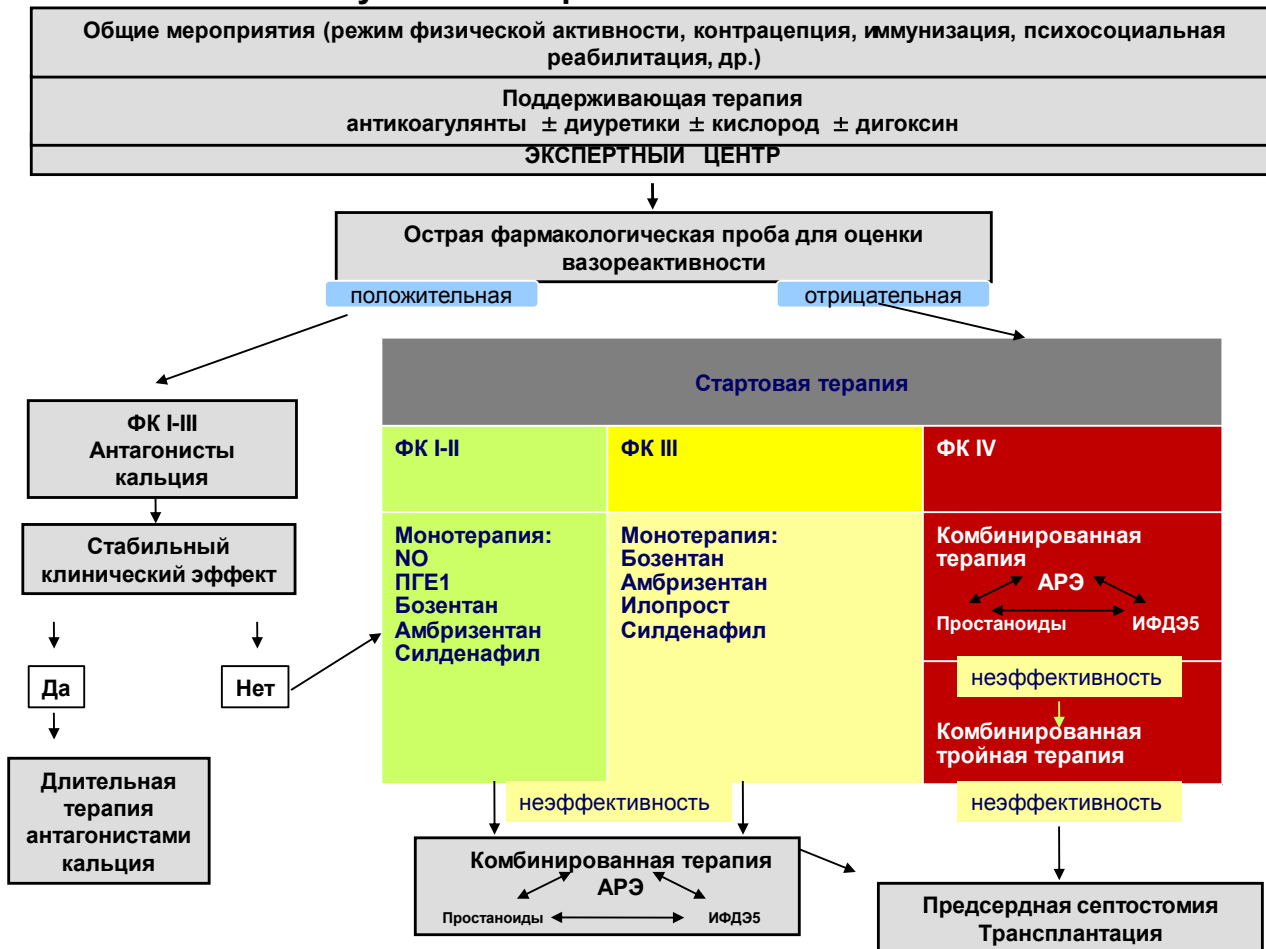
Общие мероприятия (режим физической активности, контрацепция, иммунизация, психосоциальная реабилитация, др.)

Поддерживающая терапия
антикоагулянты ± диуретики ± кислород ± дигоксин

ЭКСПЕРТНЫЙ ЦЕНТР

Острая фармакологическая проба для оценки вазореактивности

положительная

отрицательная

ФК I-III
Антагонисты кальция

Стабильный клинический эффект

Да

Нет

Длительная терапия антагонистами кальция

Стартовая терапия

ФК I-II

ФК III

ФК IV

Монотерапия:
NO
ПГЕ1
Бозентан
Амбризентан
Силденафил

Монотерапия:
Бозентан
Амбризентан
Илопрост
Силденафил

Комбинированная терапия
АРЭ
Простаноиды
ИФДЭ5

неэффективность

Комбинированная тройная терапия

неэффективность

неэффективность

Комбинированная терапия
АРЭ
Простаноиды
ИФДЭ5

Предсердная септостомия
Трансплантация